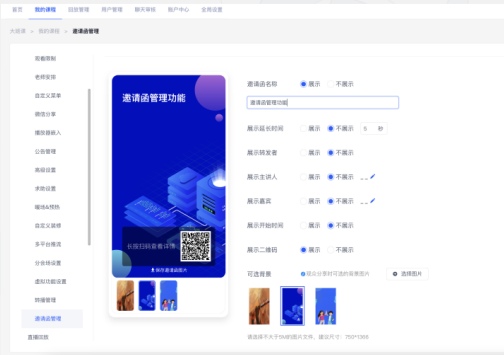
首页 我的课程 回放管理 用户管理 聊天审核 账户中心 全局设置

大班课 > 我的课程 > 邀请函管理

观看限制
老师安排
自定义菜单
微信分享
播放器插入
公告管理
高级设置
求助设置
暖场&预热
自定义装修
多平台推流
分享榜设置
虚拟功能设置
特権管理
邀请函管理
直播回放

邀请函管理功能

长按扫码查看详情

保存邀请函图片

邀请函名称 展示 不展示
邀请函管理功能

展示延长时间 展示 不展示 5 秒
展示转发者 展示 不展示
展示主讲人 展示 不展示
展示嘉宾 展示 不展示
展示开始时间 展示 不展示
展示二维码 展示 不展示
可选背景 现在分享时可选的背景图片 选择图片

邀请函图片不大于5M的图片文件，建议尺寸：750*1305